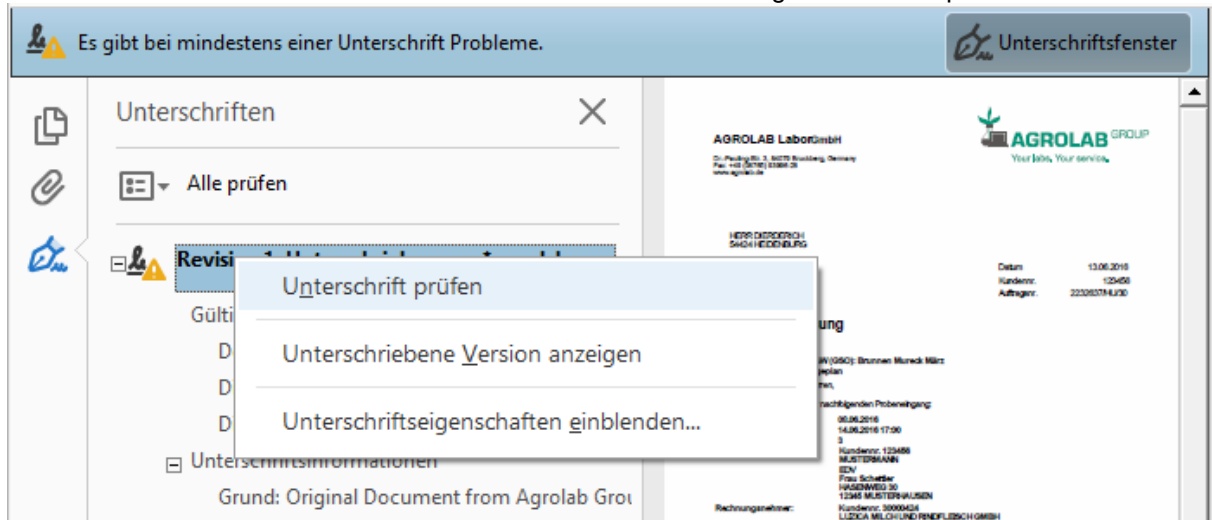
Es gibt bei mindestens einer Unterschrift Probleme.

Unterschriftsfenster

Unterschriften

Alle prüfen

Revisi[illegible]

Gülti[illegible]

D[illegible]

D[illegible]

D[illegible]

Unterschrift prüfen

Unterschriebene Version anzeigen

Unterschriftseigenschaften einblenden...

Unterschriftsinformationen

Grund: Original Document from Agrolab Grou

AGROLAB LaborGmbH

AGROLAB GROUP

Your labs. Your service.

HERR DIEDERICH
54424 HEIDENBURG

Datum: 13.06.2016
Kundennr. 123456
Auftragsnr. 2232637/HU30

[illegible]ung

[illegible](GSO): Brunnen Mureck März
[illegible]plan

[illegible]nachfolgenden Probeneingang:

06.06.2016
14.06.2016 17:00
3
Kundennr. 123456
MUSTERMANN
EDV
Frau Schettler
HASENWEG 30
12345 MUSTERHAUSEN

Rechnungsnehmer: Kundennr. 30000424
LUZICA MILCH UND RINDFLEISCH GMBH